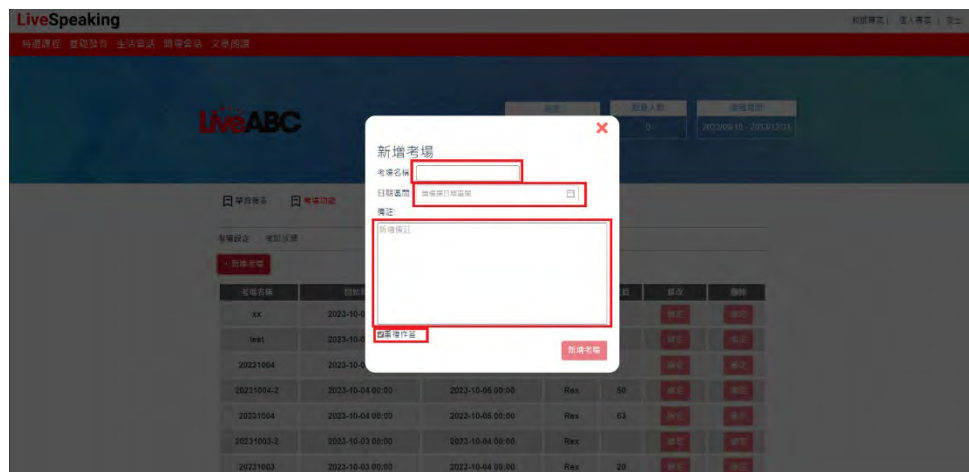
LiveSpeaking

特選課程 基礎發音 生活會話 職場會話 文章閱讀

根據專頁 | 個人專區 | 登出

LiveABC

新增考場

考場名稱

日期區間 請選擇日期區間

備註:

新增備註

新增作答

新增考場

學員報名 考場功能

考場設定 考試設定

+ 新增考場

| 考場名稱 | 開始 | | | | 修改 | 刪除 |
|---|---|---|---|---|---|---|
| xx | 2023-10-0 | | | | 修改 | 刪除 |
| test | 2023-10-0 | | | | 修改 | 刪除 |
| 20231004 | 2023-10-0 | | | | 修改 | 刪除 |
| 20231004-2 | 2023-10-04 00:00 | 2023-10-06 00:00 | Rex | 50 | 修改 | 刪除 |
| 20231004 | 2023-10-04 00:00 | 2023-10-05 00:00 | Rex | 63 | 修改 | 刪除 |
| 20231003-2 | 2023-10-03 00:00 | 2023-10-04 00:00 | Rex | | 修改 | 刪除 |
| 20231003 | 2023-10-03 00:00 | 2023-10-04 00:00 | Rex | 20 | 修改 | 刪除 |